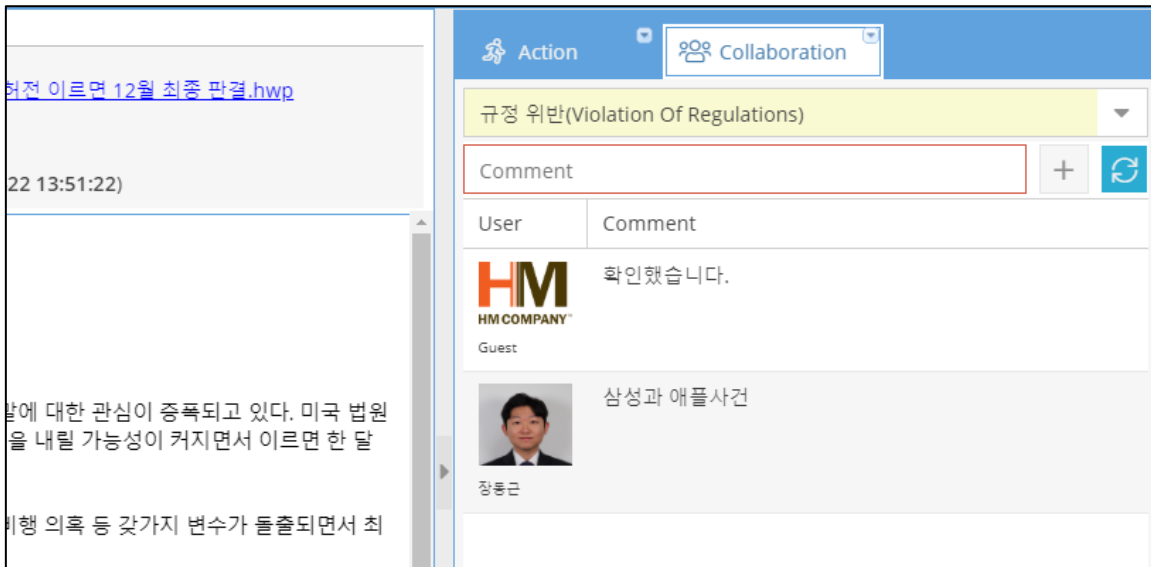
허전 이르면 12월 최종 판결.hwp

22 13:51:22)

말에 대한 관심이 증폭되고 있다. 미국 법원 을 내릴 가능성이 커지면서 이르면 한 달

비행 의혹 등 갖가지 변수가 돌출되면서 최

Action

Collaboration

규정 위반(Violation Of Regulations)

Comment

+

| User | Comment |
|---|---|
| HM HM COMPANY™ Guest | 확인했습니다. |
| 장동근 | 삼성과 애플사건 |